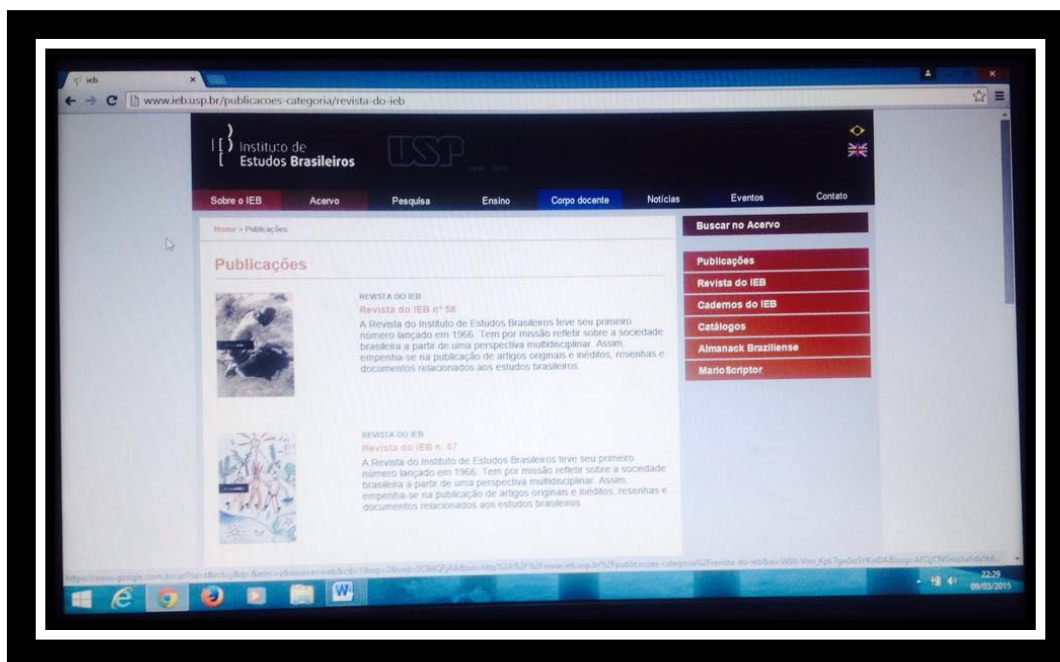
ieb

www.ieb.usp.br/publicacoes-categoria/revista-do-ieb

Instituto de Estudos Brasileiros

USP

Sobre o IEB Acervo Pesquisa Ensino Corpo docente Notícias Eventos Contato

Home > Publicações

Publicações

REVISTA DO IEB
Revista do IEB nº 58
A Revista do Instituto de Estudos Brasileiros teve seu primeiro número lançado em 1966. Tem por missão refletir sobre a sociedade brasileira a partir de uma perspectiva multidisciplinar. Assim, empenha-se na publicação de artigos originais e inéditos, resenhas e documentos relacionados aos estudos brasileiros.

REVISTA DO IEB
Revista do IEB n. 57
A Revista do Instituto de Estudos Brasileiros teve seu primeiro número lançado em 1966. Tem por missão refletir sobre a sociedade brasileira a partir de uma perspectiva multidisciplinar. Assim, empenha-se na publicação de artigos originais e inéditos, resenhas e documentos relacionados aos estudos brasileiros.

Buscar no Acervo

Publicações
Revista do IEB
Cadernos do IEB
Catálogos
Almanack Braziliense
MarioScriptor

https://www.google.com.br/url?sa=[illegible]

22:29
09/03/2015